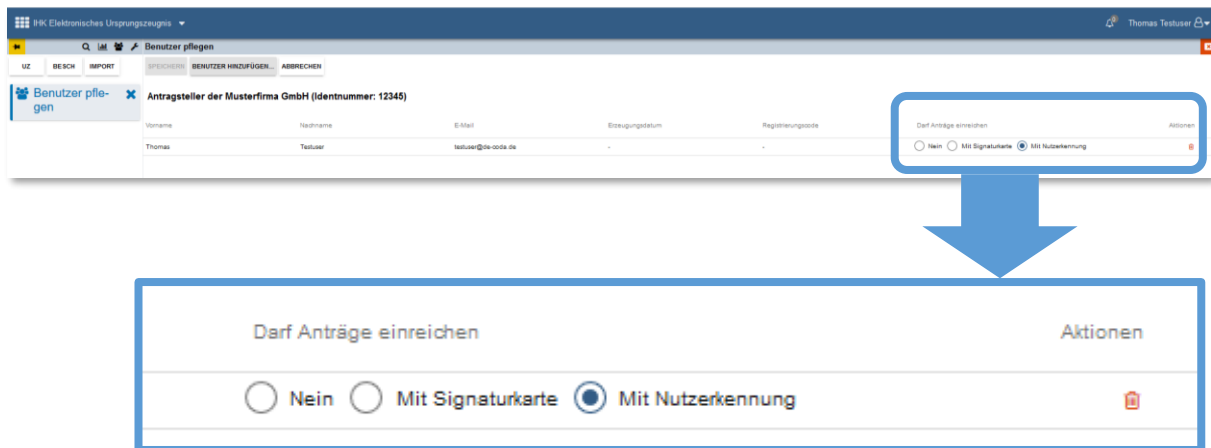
IHK Elektronisches Ursprungszeugnis

Thomas Testuser

Benutzer pflegen

UZ BESCH IMPORT

SPEICHERN BENUTZER HINZUFÜGEN... ABBRECHEN

Benutzer pflegen

Antragsteller der Musterfirma GmbH (Identnummer: 12345)

| Vorname | Nachname | E-Mail | Erzeugungsdatum | Registrierungscode | Darf Anträge einreichen | Aktionen |
|---|---|---|---|---|---|---|
| Thomas | Testuser | testuser@de-coda.de | - | - | Nein Mit Signaturkarte Mit Nutzerkennung | |

Darf Anträge einreichen

Aktionen

Nein Mit Signaturkarte Mit Nutzerkennung